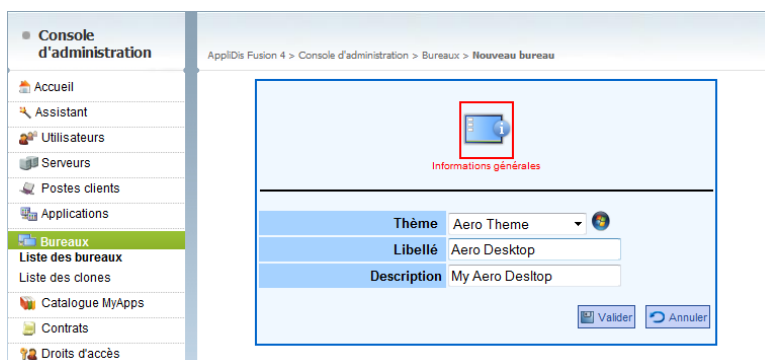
Console d'administration

AppliDis Fusion 4 > Console d'administration > Bureaux > Nouveau bureau

Accueil
Assistant
Utilisateurs
Serveurs
Postes clients
Applications
Bureaux
Liste des bureaux
Liste des clones
Catalogue MyApps
Contrats
Droits d'accès

Informations générales

| Thème | Aero Theme |
|---|---|
| Libellé | Aero Desktop |
| Description | My Aero Desltop |

Valider
Annuler